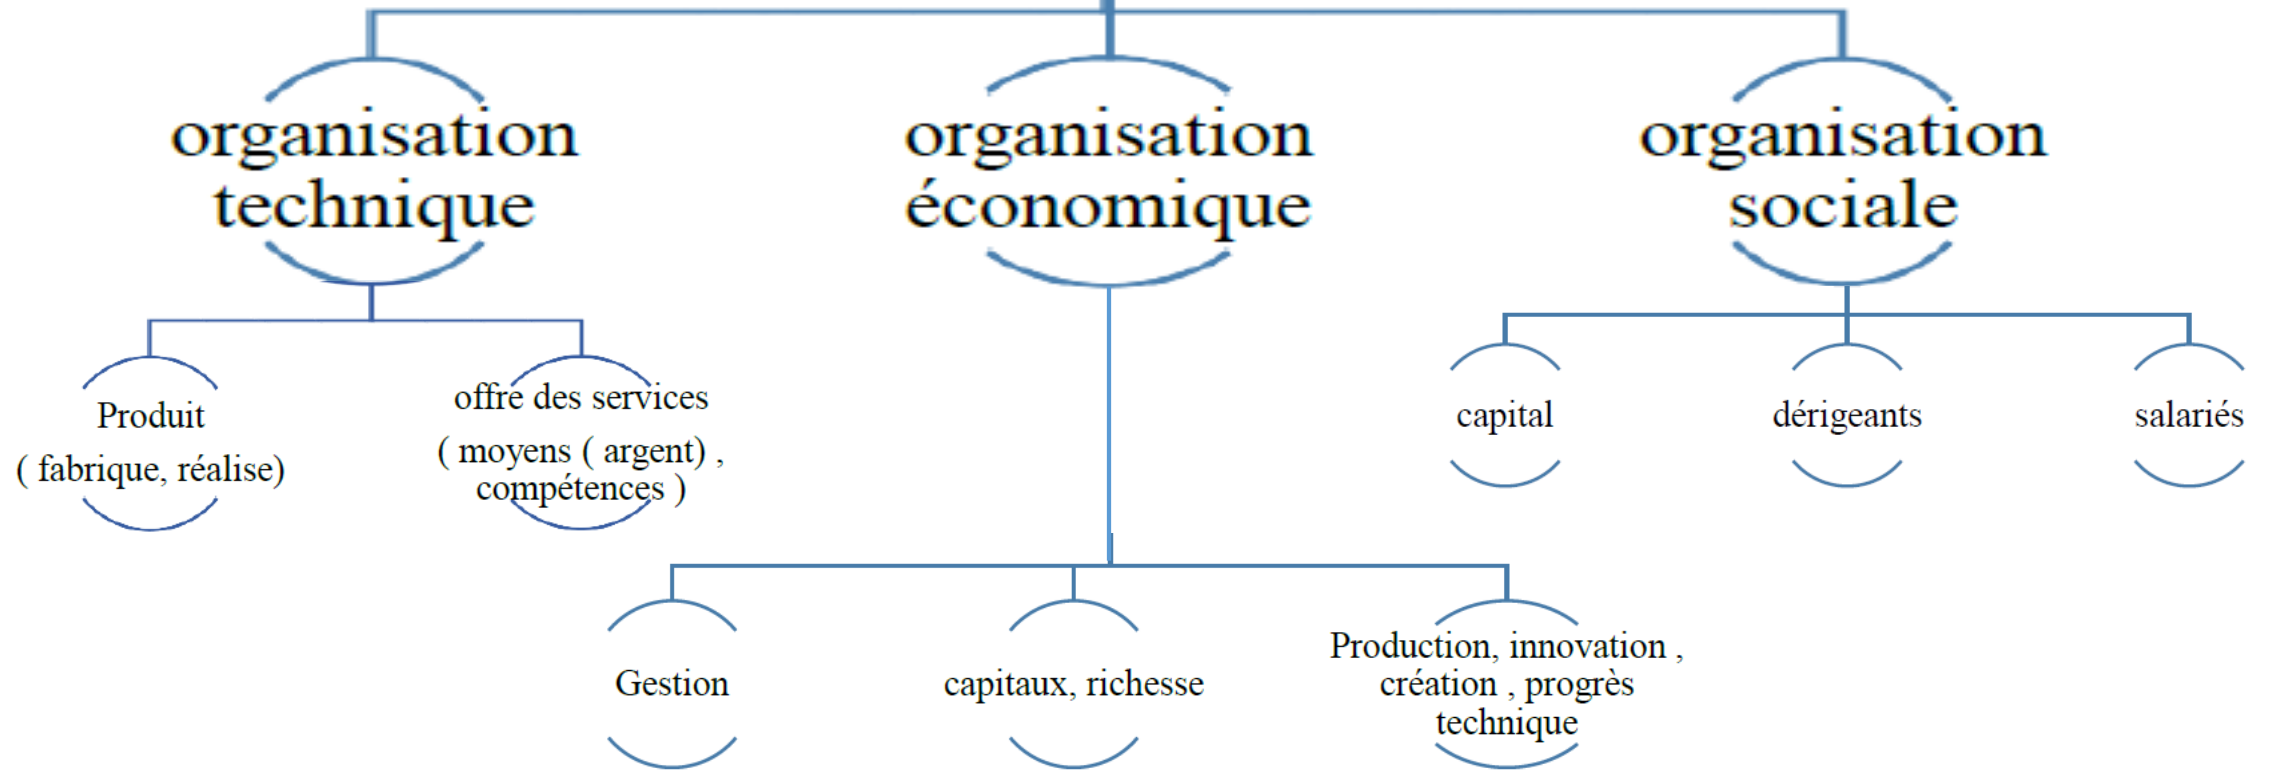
organisation technique

organisation économique

organisation sociale

Produit
( fabrique, réalise)

offre des services
( moyens ( argent) , compétences )

capital

dérigeants

salariés

Gestion

capitaux, richesse

Production, innovation , création , progrès technique